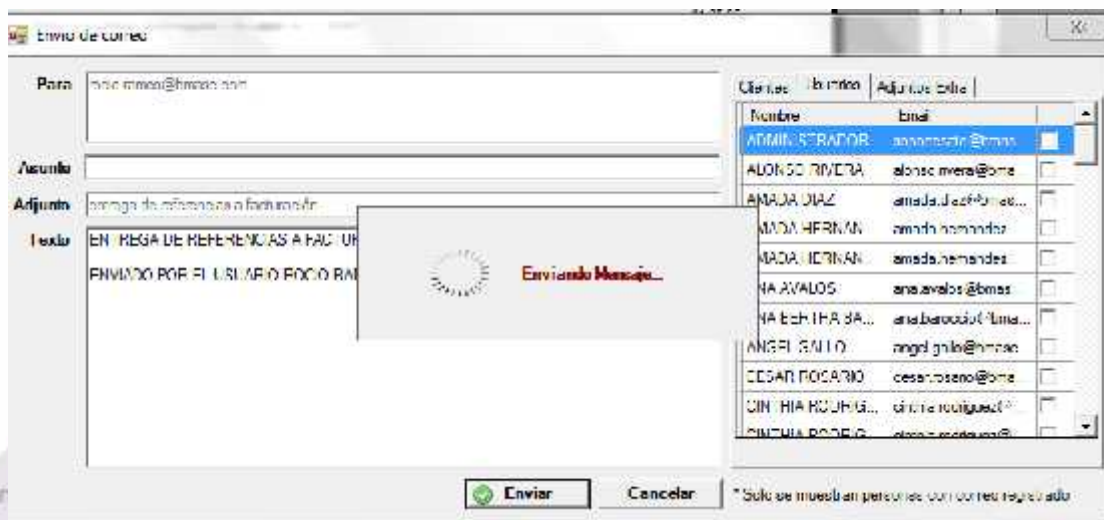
Envio de correo

Para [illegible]@bmas.com

Asunto

Adjunto entrega de referencias a facturación

Texto ENTREGA DE REFERENCIAS A FACTUR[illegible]

ENVIADO POR EL USUARIO ROCIO RA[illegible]

Enviando Mensaje...

Clientes | Usuarios | Adjuntos Extra |

| Nombre | Email | |
|---|---|---|
| ADMINISTRADOR | administrador@bmas | |
| ALONSO RIVERA | alonso.rivera@bmas | |
| AMADA DIAZ | amada.diaz@bmas... | |
| AMADA HERNAN... | amada.hernandez | |
| AMADA HERNAN... | amada.hernandez | |
| ANA AVALOS | ana.avalos@bmas | |
| ANA BERTHA BA... | ana.barocio@bmas... | |
| ANGEL GALLO | angel.gallo@bmas | |
| CESAR ROSARIO | cesar.rosario@bmas | |
| CINTHIA RODRIG... | cinthia.rodriguez@... | |
| CINTHIA RODRIG... | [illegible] | |

Enviar Cancelar

* Solo se muestran personas con correo registrado